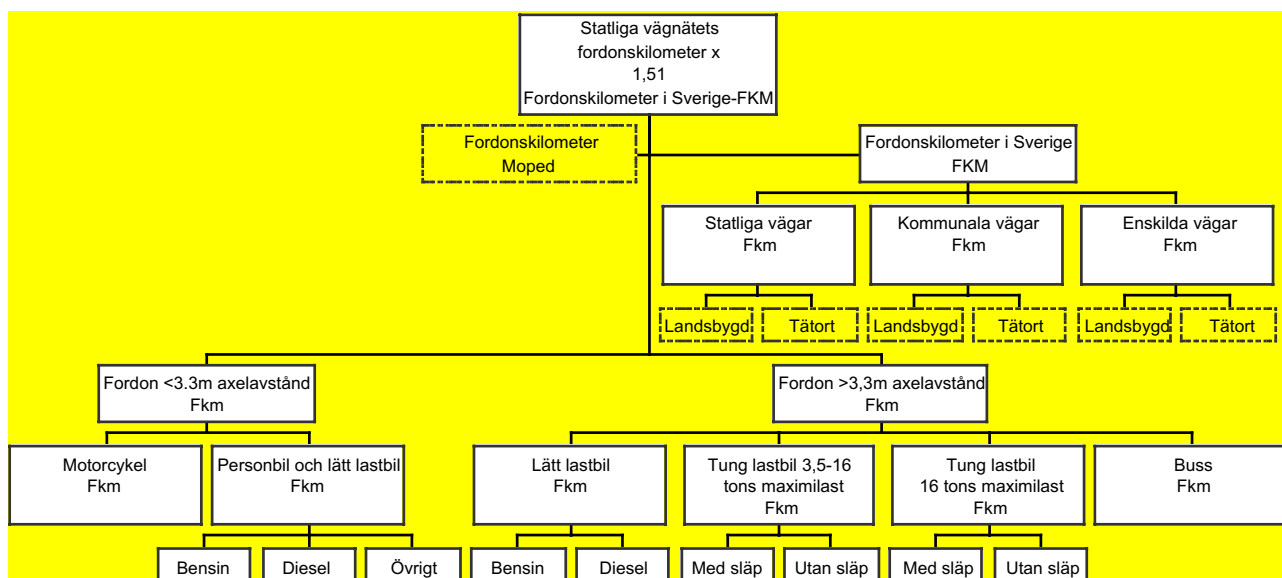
Statliga vägnätets fordonskilometer x 1,51 Fordonskilometer i Sverige-FKM

Fordonskilometer Moped

Fordonskilometer i Sverige FKM

Statliga vägar Fkm

Kommunala vägar Fkm

Enskilda vägar Fkm

Landsbygd

Tätort

Landsbygd

Tätort

Landsbygd

Tätort

Fordon <3.3m axelavstånd Fkm

Fordon >3,3m axelavstånd Fkm

Motorcykel Fkm

Personbil och lätt lastbil Fkm

Lätt lastbil Fkm

Tung lastbil 3,5-16 tons maximilast Fkm

Tung lastbil 16 tons maximilast Fkm

Buss Fkm

Bensin

Diesel

Övrigt

Bensin

Diesel

Med släp

Utan släp

Med släp

Utan släp